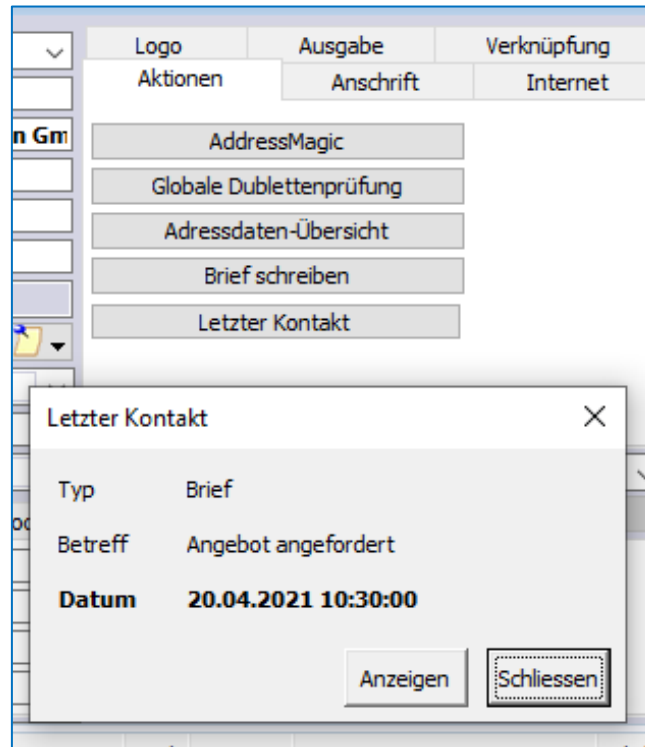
Logo
Ausgabe
Verknüpfung
Aktionen
Anschrift
Internet

n Gm

AddressMagic
Globale Dublettenprüfung
Adressdaten-Übersicht
Brief schreiben
Letzter Kontakt

Letzter Kontakt

Typ Brief

Betreff Angebot angefordert

**Datum** **20.04.2021 10:30:00**

Anzeigen
Schliessen